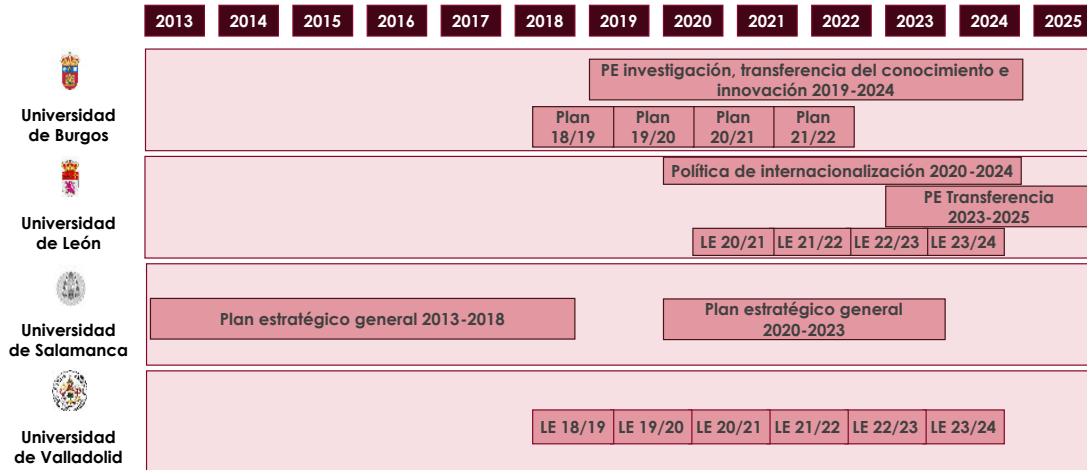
2013 2014 2015 2016 2017 2018 2019 2020 2021 2022 2023 2024 2025

Universidad de Burgos

PE investigación, transferencia del conocimiento e innovación 2019-2024

Plan 18/19 | Plan 19/20 | Plan 20/21 | Plan 21/22

Universidad de León

Política de internacionalización 2020-2024

PE Transferencia 2023-2025

LE 20/21 | LE 21/22 | LE 22/23 | LE 23/24

Universidad de Salamanca

Plan estratégico general 2013-2018

Plan estratégico general 2020-2023

Universidad de Valladolid

LE 18/19 | LE 19/20 | LE 20/21 | LE 21/22 | LE 22/23 | LE 23/24